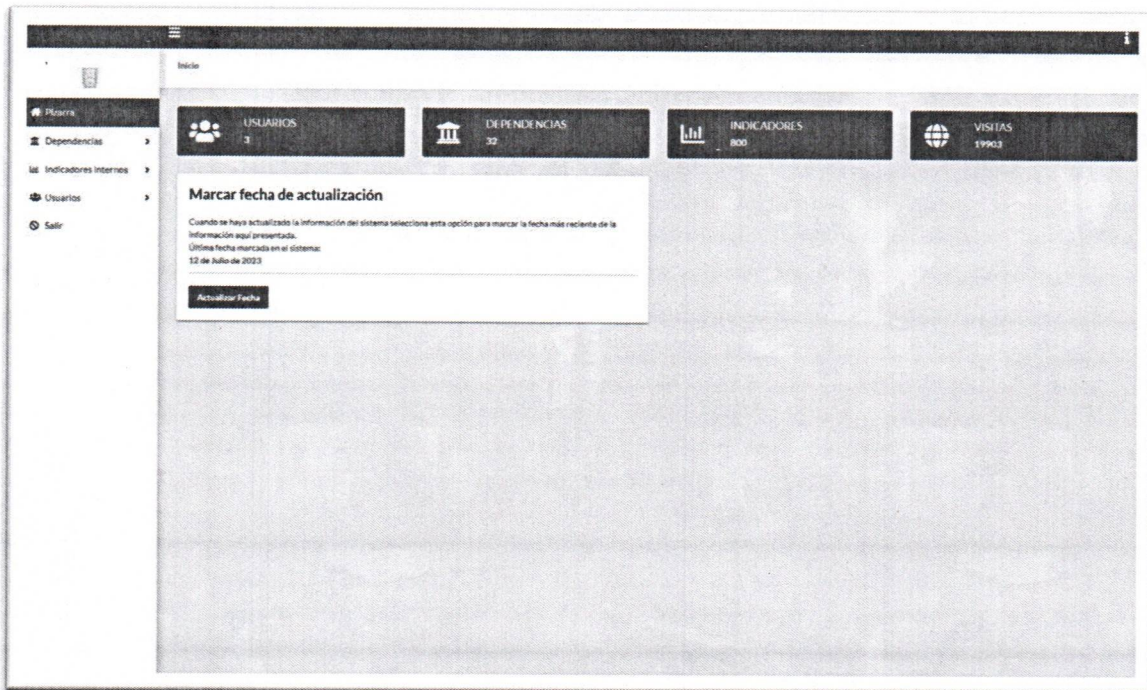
Inicio

Pizarra
Dependencias
Indicadores internos
Usuarios
Salir

USUARIOS
3

DEPENDENCIAS
32

INDICADORES
800

VISITAS
19903

Marcar fecha de actualización

Cuando se haya actualizado la información del sistema selecciona esta opción para marcar la fecha más reciente de la información aquí presentada.
Última fecha marcada en el sistema:
12 de Julio de 2023

Actualizar Fecha